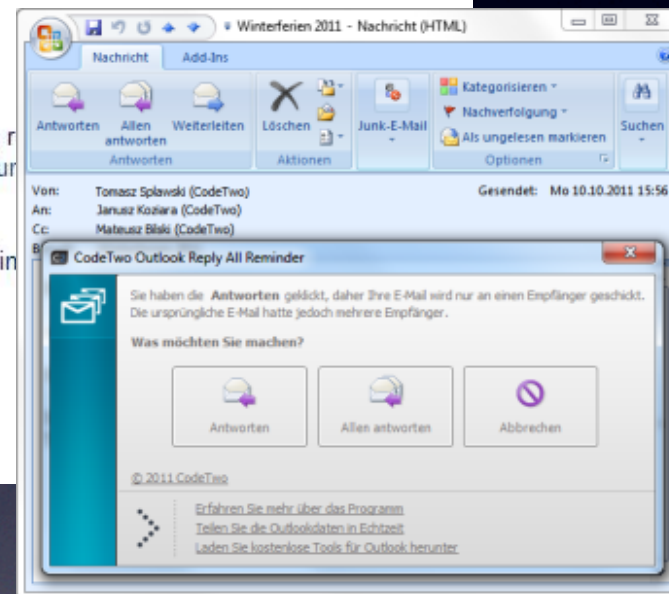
Winterferien 2011 - Nachricht (HTML)

Nachricht Add-Ins

Antworten Allen antworten Weiterleiten
Antworten

Löschen
Aktionen

Junk-E-Mail

Kategorisieren
Nachverfolgung
Als ungelesen markieren
Optionen

Suchen

r
ur
in

Von: Tomasz Splawski (CodeTwo)
An: Janusz Koziara (CodeTwo)
Cc: Mateusz Bilski (CodeTwo)
Gesendet: Mo 10.10.2011 15:56

CodeTwo Outlook Reply All Reminder

Sie haben die Antworten geklickt, daher Ihre E-Mail wird nur an einen Empfänger geschickt. Die ursprüngliche E-Mail hatte jedoch mehrere Empfänger.

Was möchten Sie machen?

Antworten
Allen antworten
Abbrechen

© 2011 CodeTwo

Erfahren Sie mehr über das Programm
Teilen Sie die Outlookdaten in Echtzeit
Laden Sie kostenlose Tools für Outlook herunter